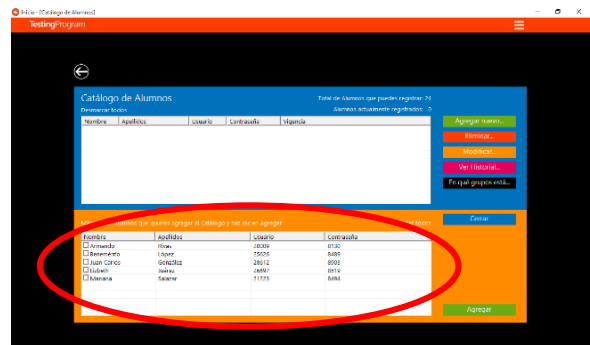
Inicio - [Catálogo de Alumnos]

TestingProgram

Catálogo de Alumnos

Deseleccionar todos

Total de Alumnos que puedes registrar: 24

Alumnos actualmente registrados: 0

| Nombre | Apellidos | Usuario | Contraseña | Vigencia |
|---|---|---|---|---|

Agregar nuevo...

Eliminar...

Modificar...

Ver historial...

En qué grupos está...

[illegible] alumnos que quieres agregar al Catálogo y haz clic en Agregar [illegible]

Cerrar

| Nombre | Apellidos | Usuario | Contraseña |
|---|---|---|---|
| Armando | Rivas | 28009 | 8130 |
| Benemérito | López | 25626 | 8489 |
| Juan Carlos | González | 28612 | 8903 |
| Lisbeth | Juárez | 26597 | 8819 |
| Mariana | Salazar | 71725 | 8494 |

Agregar